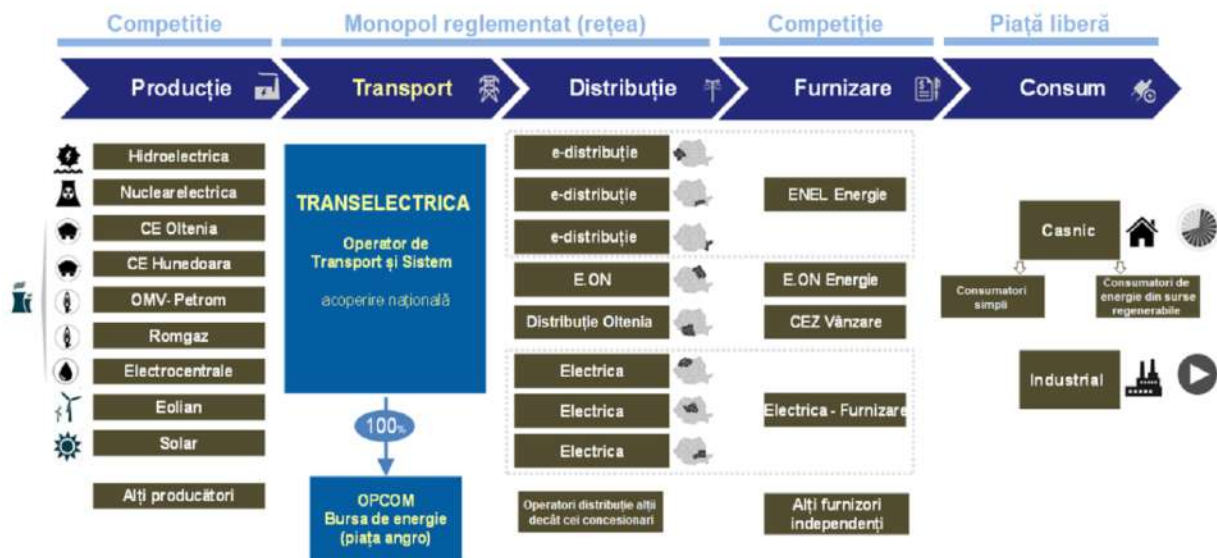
Competitie

Monopol reglementat (rețea)

Competiție

Piață liberă

Producție

Transport

Distribuție

Furnizare

Consum

Hidroelectrica

Nuclearelectrica

CE Oltenia

CE Hunedoara

OMV- Petrom

Romgaz

Electrocentrale

Eolian

Solar

Alți producători

TRANSELECTRICA

Operator de Transport și Sistem

acoperire națională

100%

OPCOM
Bursa de energie
(piața angro)

e-distribuție

e-distribuție

e-distribuție

E.ON

Distribuție Oltenia

Electrica

Electrica

Electrica

Operatori distribuție alții decât cei concesionari

ENEL Energie

E.ON Energie

CEZ Vânzare

Electrica - Furnizare

Alți furnizori independenți

Casnic

Consumatori simpli

Consumatori de energie din surse regenerabile

Industrial